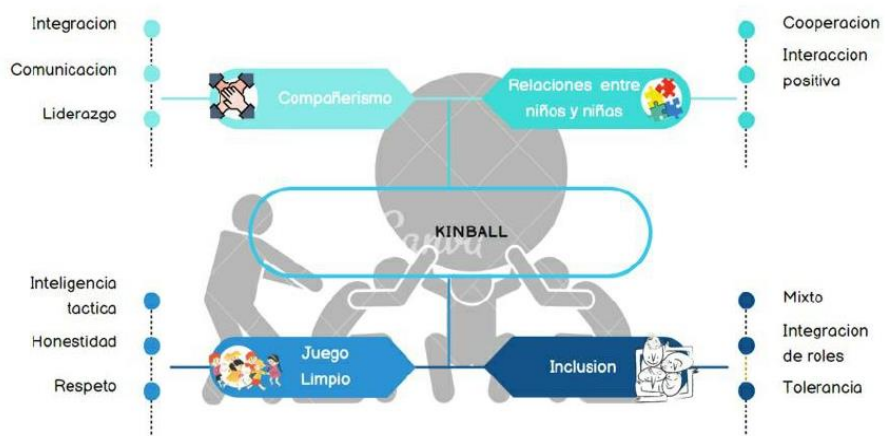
Integracion

Comunicacion

Liderazgo

Compañerismo

Relaciones entre niños y niñas

Cooperacion

Interaccion positiva

KINBALL

Canva

Inteligencia tactica

Honestidad

Respeto

Juego Limpio

Inclusion

Mixto

Integracion de roles

Tolerancia